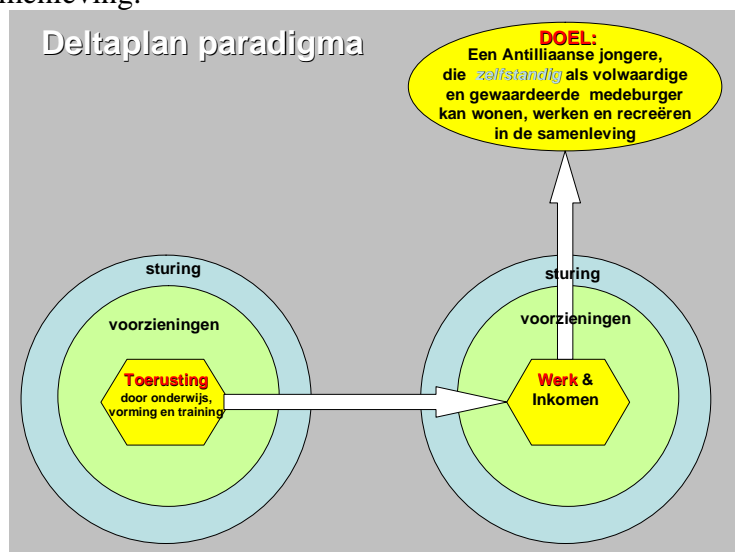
amenleving.

Deltaplan paradigma

DOEL:
Een Antilliaanse jongere, die zelfstandig als volwaardige en gewaardeerde medeburger kan wonen, werken en recreëren in de samenleving

sturing

voorzieningen

Toerusting
door onderwijs, vorming en training

sturing

voorzieningen

Werk & Inkomen